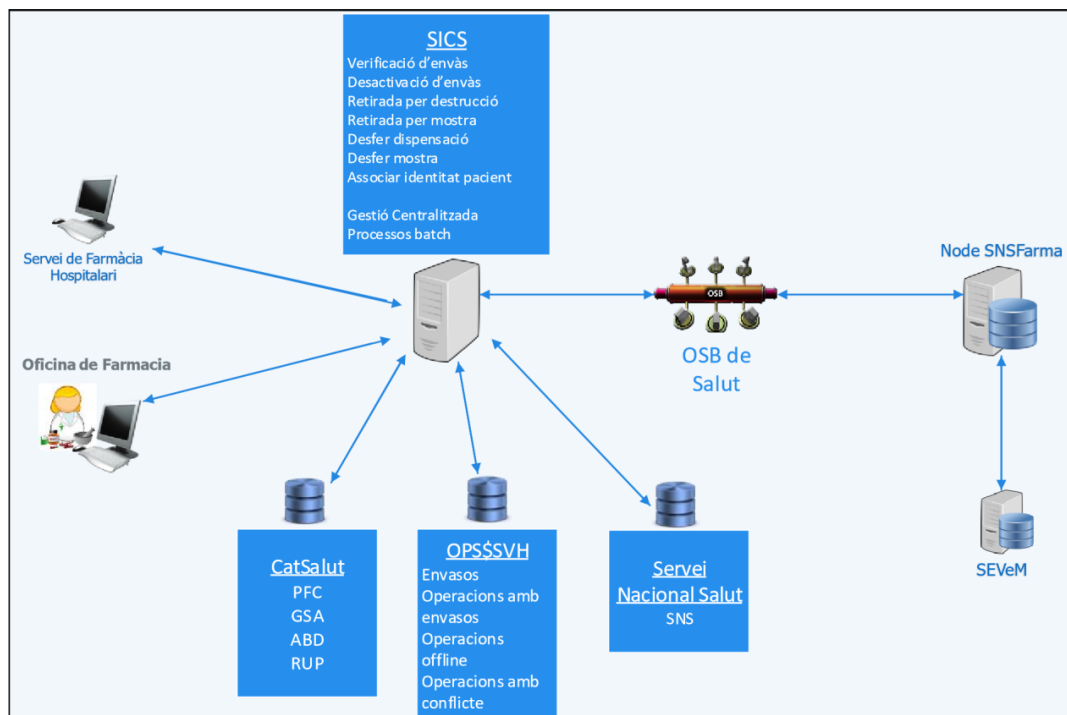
SICS
Verificació d'envàs
Desactivació d'envàs
Retirada per destrucció
Retirada per mostra
Desfer dispensació
Desfer mostra
Associar identitat pacient

Gestió Centralitzada
Processos batch

Servei de Farmàcia Hospitalari

Oficina de Farmacia

OSB

OSB de Salut

Node SNSFarma

SEVeM

CatSalut
PFC
GSA
ABD
RUP

OPS$SVH
Envasos
Operacions amb envasos
Operacions offline
Operacions amb conflicte

Servei Nacional Salut
SNS